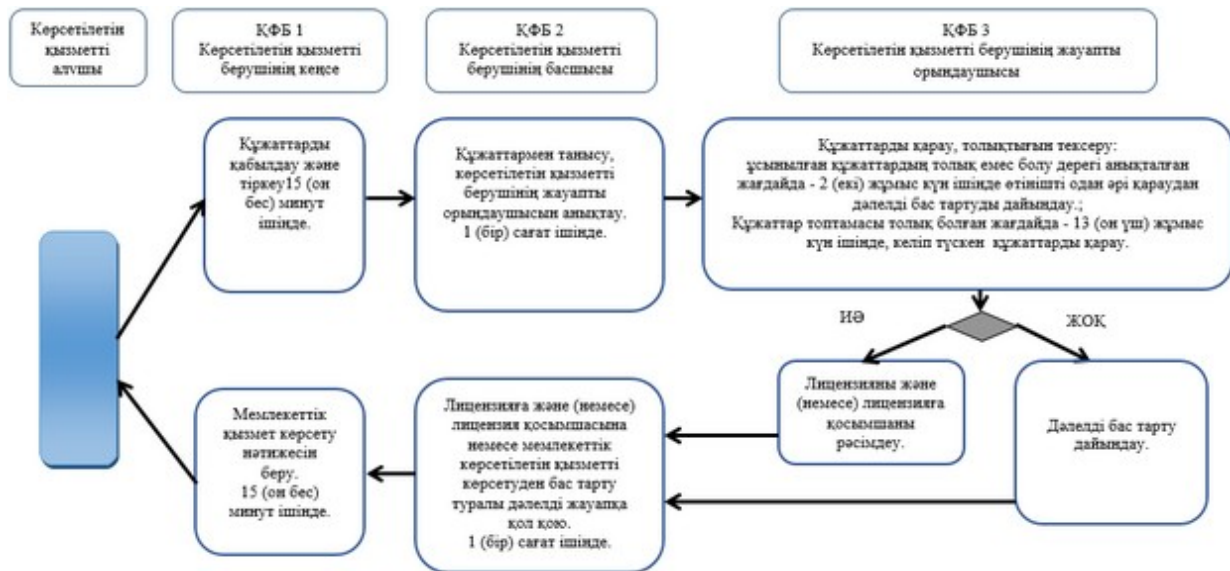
Көрсетілетін қызметті алушы

ҚФБ 1
Көрсетілетін қызметті берушінің кеңсе

ҚФБ 2
Көрсетілетін қызметті берушінің басшысы

ҚФБ 3
Көрсетілетін қызметті берушінің жауапты орындаушысы

Құжаттарды қабылдау және тіркеу15 (он бес) минут ішінде.

Құжаттармен танысу, көрсетілетін қызметті берушінің жауапты орындаушысын анықтау.
1 (бір) сағат ішінде.

Құжаттарды қарау, толықтығын тексеру:
ұсынылған құжаттардың толық емес болу дерегі анықталған жағдайда - 2 (екі) жұмыс күн ішінде өтінішті одан әрі қараудан дәлелді бас тартуды дайындау.;
Құжаттар топтамасы толық болған жағдайда - 13 (он үш) жұмыс күн ішінде, келіп түскен құжаттарды қарау.

ИӘ

ЖОҚ

Лицензияны және (немесе) лицензияға қосымшаны рәсімдеу.

Дәлелді бас тарту дайындау.

Лицензияға және (немесе) лицензия қосымшасына немесе мемлекеттік көрсетілетін қызметті көрсетуден бас тарту туралы дәлелді жауапқа қол қою.
1 (бір) сағат ішінде.

Мемлекеттік қызмет көрсету нәтижесін беру.
15 (он бес) минут ішінде.